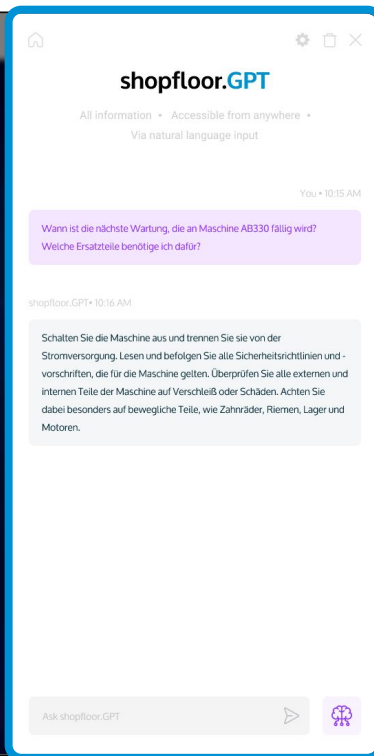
shopfloor.GPT

All information • Accessible from anywhere • Via natural language input

You • 10:15 AM

Wann ist die nächste Wartung, die an Maschine AB330 fällig wird? Welche Ersatzteile benötige ich dafür?

shopfloor.GPT • 10:16 AM

Schalten Sie die Maschine aus und trennen Sie sie von der Stromversorgung. Lesen und befolgen Sie alle Sicherheitsrichtlinien und -vorschriften, die für die Maschine gelten. Überprüfen Sie alle externen und internen Teile der Maschine auf Verschleiß oder Schäden. Achten Sie dabei besonders auf bewegliche Teile, wie Zahnräder, Riemen, Lager und Motoren.

Ask shopfloor.GPT